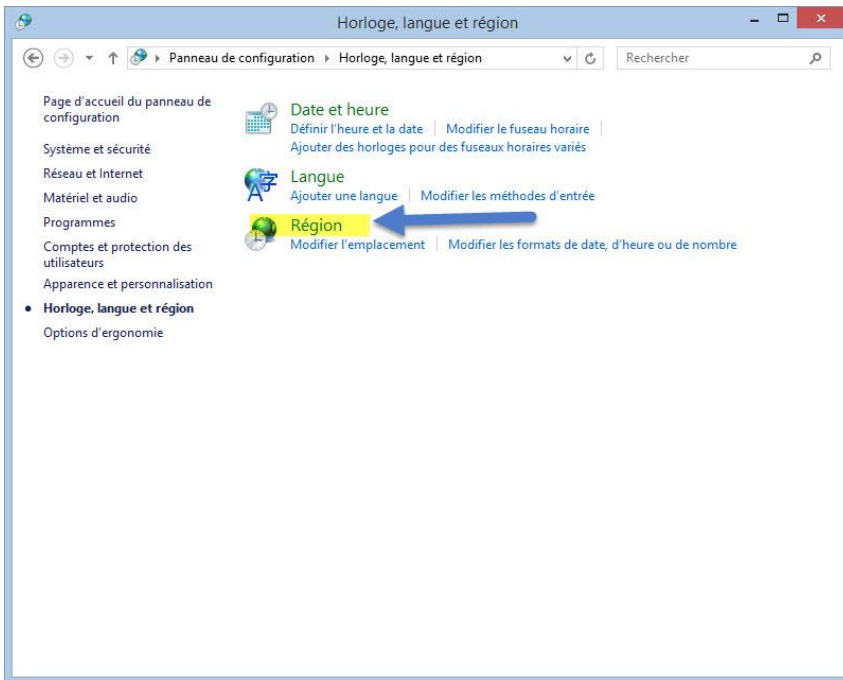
Horloge, langue et région

Panneau de configuration ▸ Horloge, langue et région

Rechercher

Page d'accueil du panneau de configuration

Système et sécurité

Réseau et Internet

Matériel et audio

Programmes

Comptes et protection des utilisateurs

Apparence et personnalisation

• Horloge, langue et région

Options d'ergonomie

Date et heure

Définir l'heure et la date | Modifier le fuseau horaire |

Ajouter des horloges pour des fuseaux horaires variés

Langue

Ajouter une langue | Modifier les méthodes d'entrée

Région

Modifier l'emplacement | Modifier les formats de date, d'heure ou de nombre